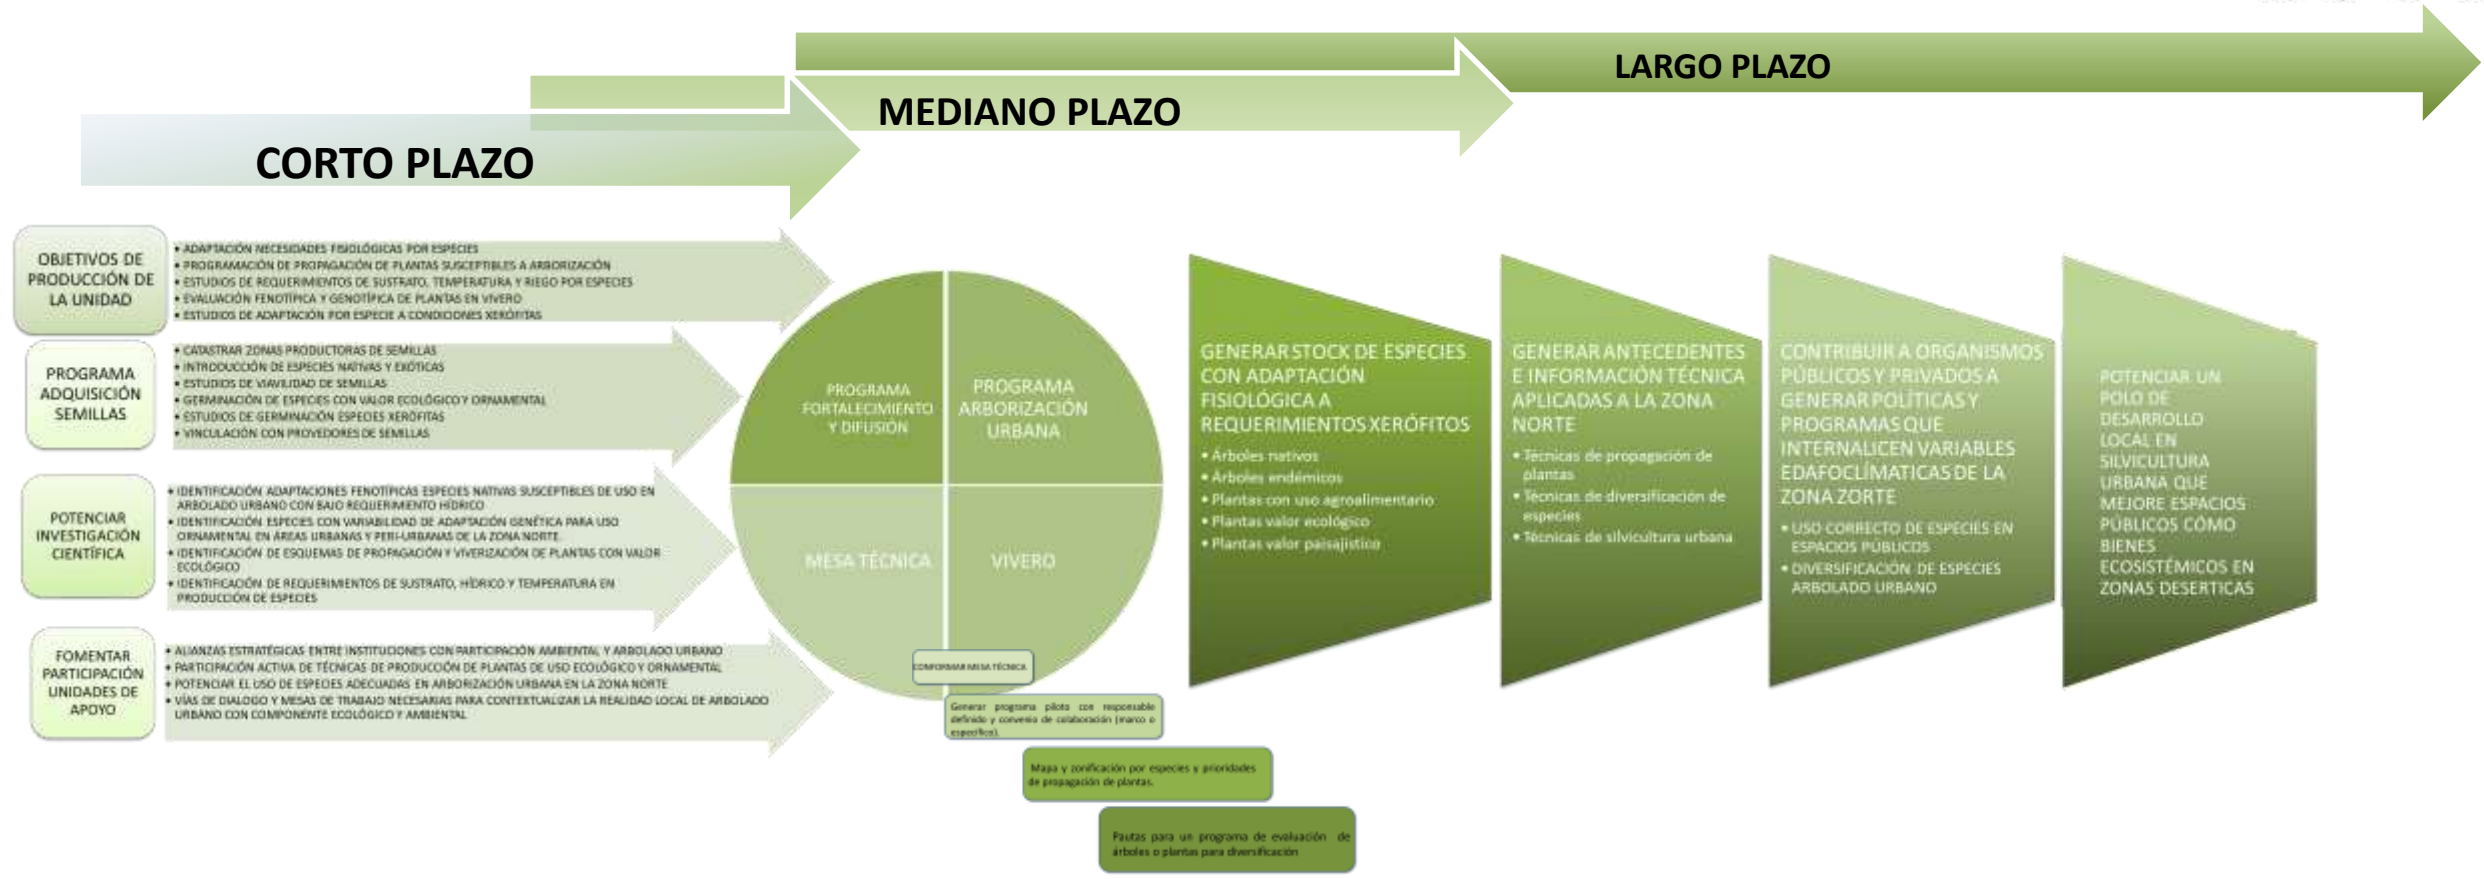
LARGO PLAZO

MEDIANO PLAZO

CORTO PLAZO

OBJETIVOS DE PRODUCCIÓN DE LA UNIDAD

• ADAPTACIÓN NECESIDADES FISIOLÓGICAS POR ESPECIES
• PROGRAMACIÓN DE PROPAGACIÓN DE PLANTAS SUSCEPTIBLES A ARBORIZACIÓN
• ESTUDIOS DE REQUERIMIENTOS DE SUSTRATO, TEMPERATURA Y RIEGO POR ESPECIES
• EVALUACIÓN FENOTÍPICA Y GENOTÍPICA DE PLANTAS EN VIVERO
• ESTUDIOS DE ADAPTACIÓN POR ESPECIE A CONDICIONES XERÓFITAS

PROGRAMA ADQUISICIÓN SEMILLAS

• CATASTRAR ZONAS PRODUCTORAS DE SEMILLAS
• INTRODUCCIÓN DE ESPECIES NATIVAS Y EXÓTICAS
• ESTUDIOS DE VIABILIDAD DE SEMILLAS
• GERMINACIÓN DE ESPECIES CON VALOR ECOLÓGICO Y ORNAMENTAL
• ESTUDIOS DE GERMINACIÓN ESPECIES XERÓFITAS
• VINCULACIÓN CON PROVEEDORES DE SEMILLAS

POTENCIAR INVESTIGACIÓN CIENTÍFICA

• IDENTIFICACIÓN ADAPTACIONES FENOTÍPICAS ESPECIES NATIVAS SUSCEPTIBLES DE USO EN ARBOLADO URBANO CON BAJO REQUERIMIENTO HÍDRICO
• IDENTIFICACIÓN ESPECIES CON VARIABILIDAD DE ADAPTACIÓN GENÉTICA PARA USO ORNAMENTAL EN ÁREAS URBANAS Y PERI-URBANAS DE LA ZONA NORTE
• IDENTIFICACIÓN DE ESQUEMAS DE PROPAGACIÓN Y VIVERIZACIÓN DE PLANTAS CON VALOR ECOLÓGICO
• IDENTIFICACIÓN DE REQUERIMIENTOS DE SUSTRATO, HÍDRICO Y TEMPERATURA EN PRODUCCIÓN DE ESPECIES

FOMENTAR PARTICIPACIÓN UNIDADES DE APOYO

• ALIANZAS ESTRATÉGICAS ENTRE INSTITUCIONES CON PARTICIPACIÓN AMBIENTAL Y ARBOLADO URBANO
• PARTICIPACIÓN ACTIVA DE TÉCNICAS DE PRODUCCIÓN DE PLANTAS DE USO ECOLÓGICO Y ORNAMENTAL
• POTENCIAR EL USO DE ESPECIES ADECUADAS EN ARBORIZACIÓN URBANA EN LA ZONA NORTE
• VÍAS DE DIALOGO Y MESAS DE TRABAJO NECESARIAS PARA CONTEXTUALIZAR LA REALIDAD LOCAL DE ARBOLADO URBANO CON COMPONENTE ECOLÓGICO Y AMBIENTAL

PROGRAMA FORTALECIMIENTO Y DIFUSIÓN

PROGRAMA ARBORIZACIÓN URBANA

MESA TÉCNICA

VIVERO

CONFORMAR MESA TÉCNICA

Generar programa piloto con responsable definido y convenio de colaboración (marco o específico).

Mapa y zonificación por especies y prioridades de propagación de plantas.

Pautas para un programa de evaluación de árboles o plantas para diversificación

GENERAR STOCK DE ESPECIES CON ADAPTACIÓN FISIOLÓGICA A REQUERIMIENTOS XERÓFITOS
• Árboles nativos
• Árboles endémicos
• Plantas con uso agroalimentario
• Plantas valor ecológico
• Plantas valor paisajístico

GENERAR ANTECEDENTES E INFORMACIÓN TÉCNICA APLICADAS A LA ZONA NORTE
• Técnicas de propagación de plantas
• Técnicas de diversificación de especies
• Técnicas de silvicultura urbana

CONTRIBUIR A ORGANISMOS PÚBLICOS Y PRIVADOS A GENERAR POLÍTICAS Y PROGRAMAS QUE INTERNALICEN VARIABLES EDAFOCLÍMATICAS DE LA ZONA ZORTE
• USO CORRECTO DE ESPECIES EN ESPACIOS PÚBLICOS
• DIVERSIFICACIÓN DE ESPECIES ARBOLADO URBANO

POTENCIAR UN POLO DE DESARROLLO LOCAL EN SILVICULTURA URBANA QUE MEJORE ESPACIOS PÚBLICOS COMO BIENES ECOSISTÉMICOS EN ZONAS DESERTICAS